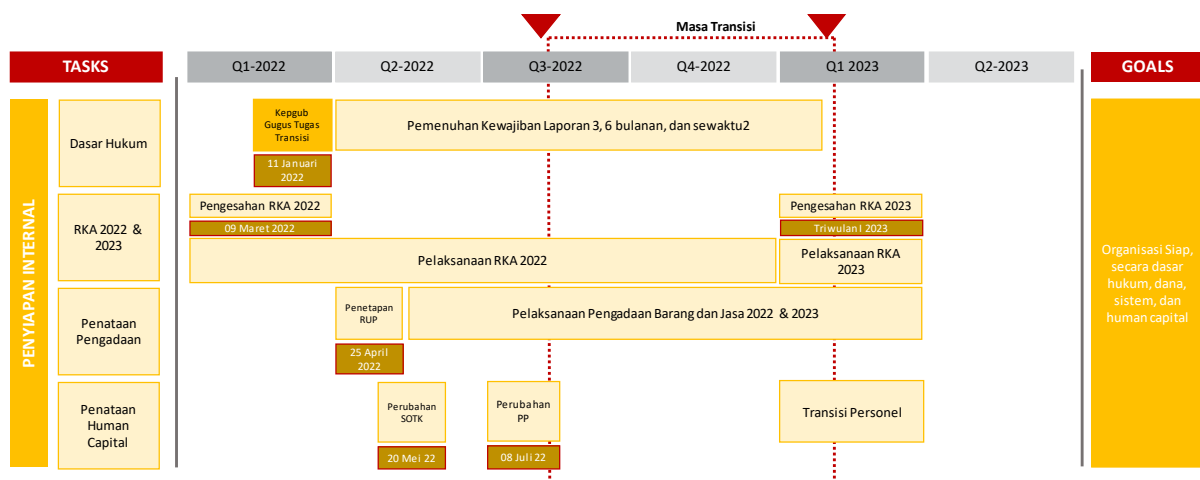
Masa Transisi

TASKS

Q1-2022

Q2-2022

Q3-2022

Q4-2022

Q1 2023

Q2-2023

GOALS

PENYIAPAN INTERNAL

Dasar Hukum

Kepgub Gugus Tugas Transisi

11 Januari 2022

Pemenuhan Kewajiban Laporan 3, 6 bulanan, dan sewaktu2

RKA 2022 & 2023

Pengesahan RKA 2022

09 Maret 2022

Pengesahan RKA 2023

Triwulan I 2023

Pelaksanaan RKA 2022

Pelaksanaan RKA 2023

Penataan Pengadaan

Penetapan RUP

25 April 2022

Pelaksanaan Pengadaan Barang dan Jasa 2022 & 2023

Penataan Human Capital

Perubahan SOTK

20 Mei 22

Perubahan PP

08 Juli 22

Transisi Personel

Organisasi Siap, secara dasar hukum, dana, sistem, dan human capital